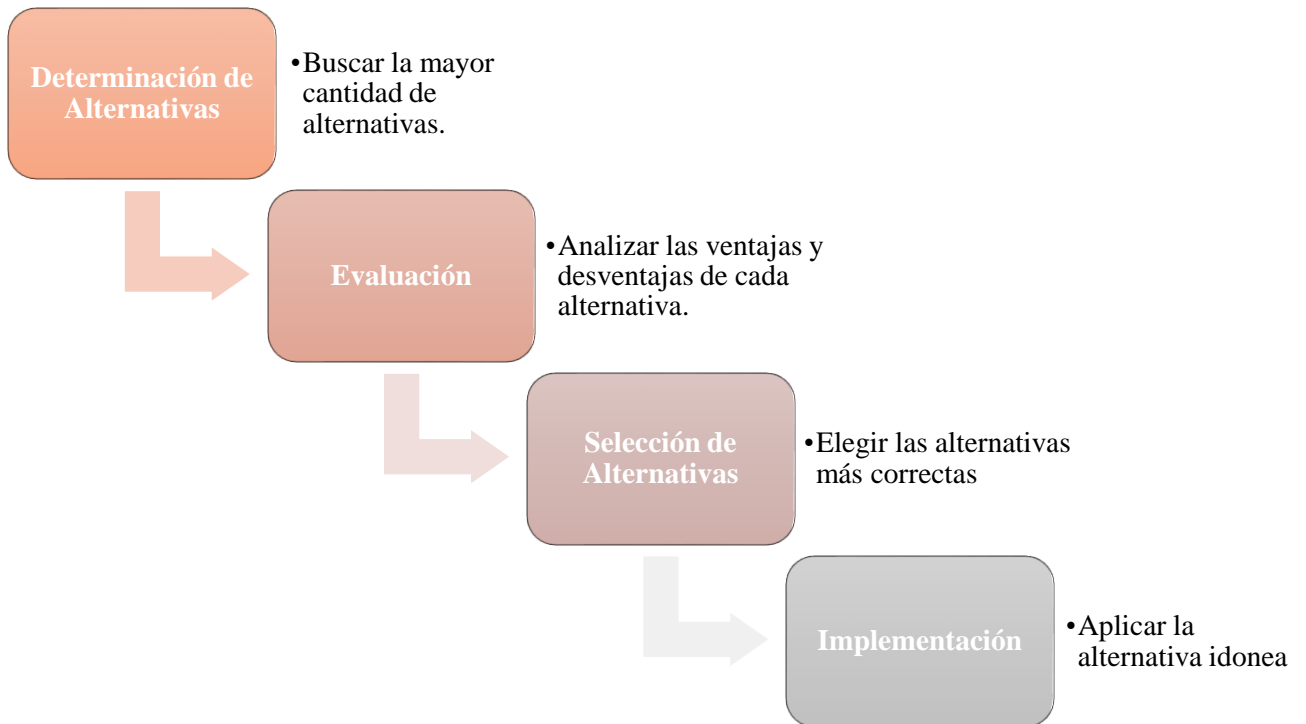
Determinación de Alternativas

•Buscar la mayor cantidad de alternativas.

Evaluación

•Analizar las ventajas y desventajas de cada alternativa.

Selección de Alternativas

•Elegir las alternativas más correctas

Implementación

•Aplicar la alternativa idonea